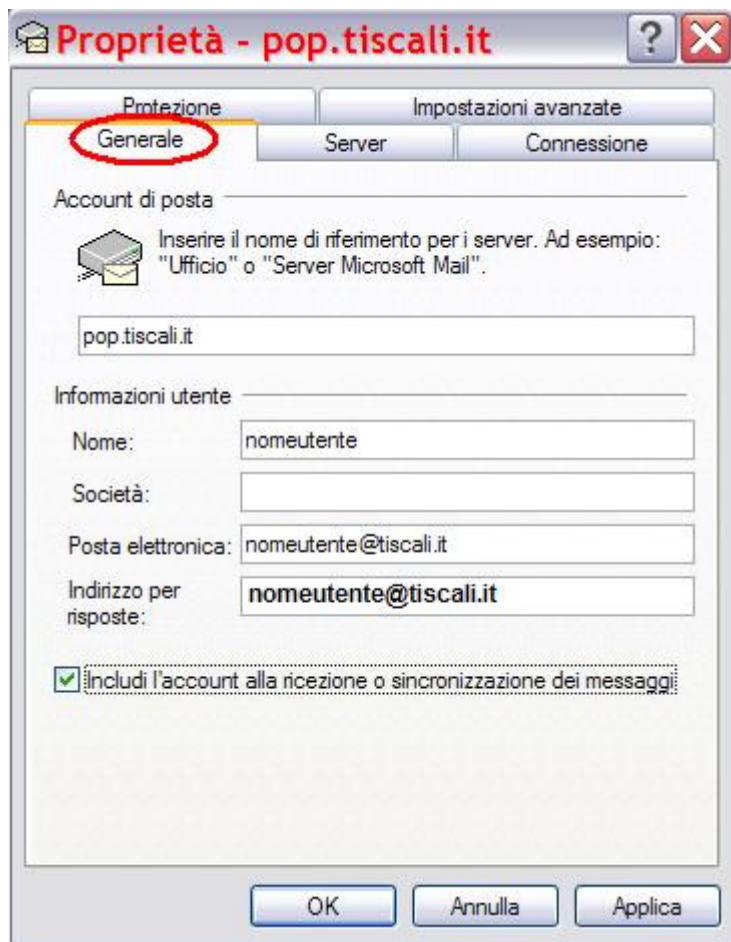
Proprietà - pop.tiscali.it

Protezione
Impostazioni avanzate
Generale
Server
Connessione

Account di posta

Inserire il nome di riferimento per i server. Ad esempio: "Ufficio" o "Server Microsoft Mail".

pop.tiscali.it

Informazioni utente

Nome: nomeutente

Società:

Posta elettronica: nomeutente@tiscali.it

Indirizzo per risposte: nomeutente@tiscali.it

Includi l'account alla ricezione o sincronizzazione dei messaggi

OK
Annulla
Applica